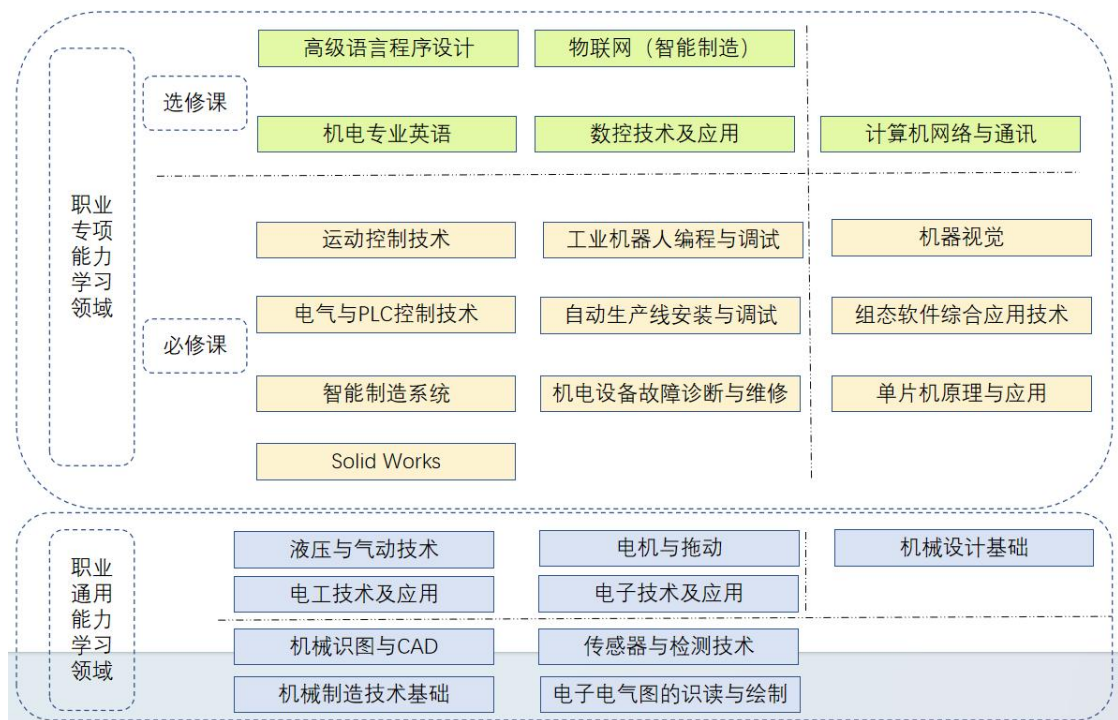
职业专项能力学习领域

选修课

高级语言程序设计

物联网（智能制造）

机电专业英语

数控技术及应用

计算机网络与通讯

必修课

运动控制技术

工业机器人编程与调试

机器视觉

电气与PLC控制技术

自动生产线安装与调试

组态软件综合应用技术

智能制造系统

机电设备故障诊断与维修

单片机原理与应用

Solid Works

职业通用能力学习领域

液压与气动技术

电机与拖动

机械设计基础

电工技术及应用

电子技术及应用

机械识图与CAD

传感器与检测技术

机械制造技术基础

电子电气图的识读与绘制